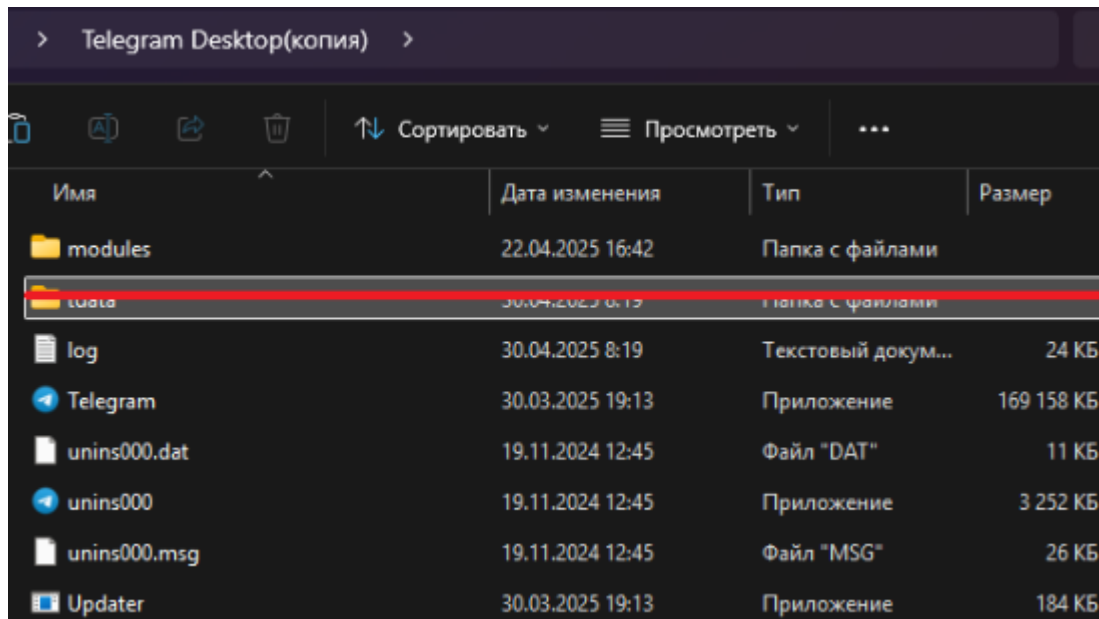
> Telegram Desktop(копия) >

Сортировать Просмотреть ...

| Имя | Дата изменения | Тип | Размер |
|---|---|---|---|
| modules | 22.04.2025 16:42 | Папка с файлами | |
| tdata | 30.04.2025 8:19 | Папка с файлами | |
| log | 30.04.2025 8:19 | Текстовый докум... | 24 КБ |
| Telegram | 30.03.2025 19:13 | Приложение | 169 158 КБ |
| unins000.dat | 19.11.2024 12:45 | Файл "DAT" | 11 КБ |
| unins000 | 19.11.2024 12:45 | Приложение | 3 252 КБ |
| unins000.msg | 19.11.2024 12:45 | Файл "MSG" | 26 КБ |
| Updater | 30.03.2025 19:13 | Приложение | 184 КБ |